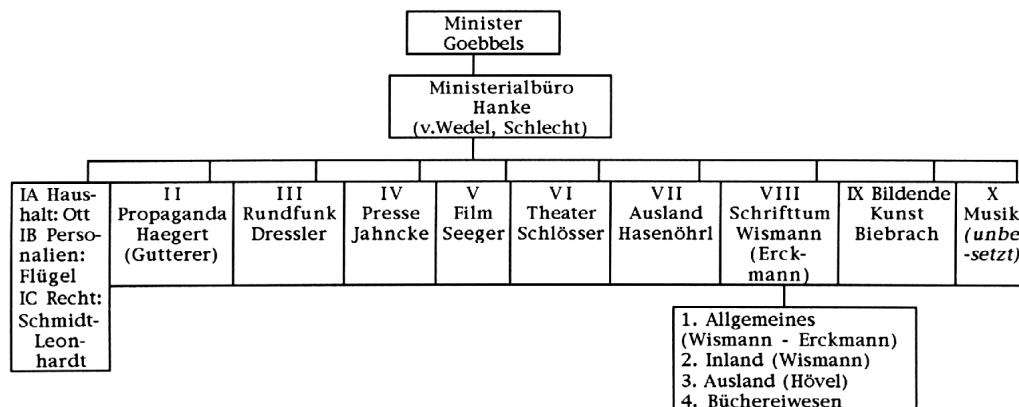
Minister
Goebbels

Ministerialbüro
Hanke
(v.Wedel, Schlecht)

IA Haushalt: Ott
IB Personalien: Flügel
IC Recht: Schmidt-Leonhardt

II
Propaganda
Haegert
(Gutterer)

III
Rundfunk
Dressler

IV
Presse
Jahncke

V
Film
Seeger

VI
Theater
Schlösser

VII
Ausland
Hasenöhrl

VIII
Schrifttum
Wismann
(Erckmann)

IX Bildende
Kunst
Biebrach

X
Musik
*(unbe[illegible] -setzt)*

1. Allgemeines
(Wismann - Erckmann)
2. Inland (Wismann)
3. Ausland (Hövel)
4. Büchereiwesen